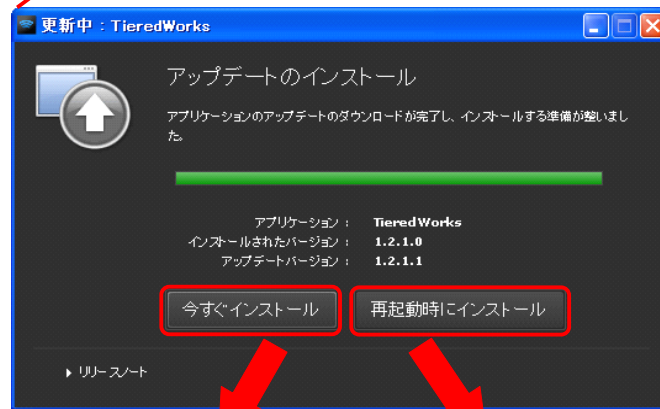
更新中：TieredWorks

アップデートのインストール

アプリケーションのアップデートのダウンロードが完了し、インストールする準備が整いました。

アプリケーション： TieredWorks
インストールされたバージョン： 1.2.1.0
アップデートバージョン： 1.2.1.1

今すぐインストール

再起動時にインストール

リリースノート